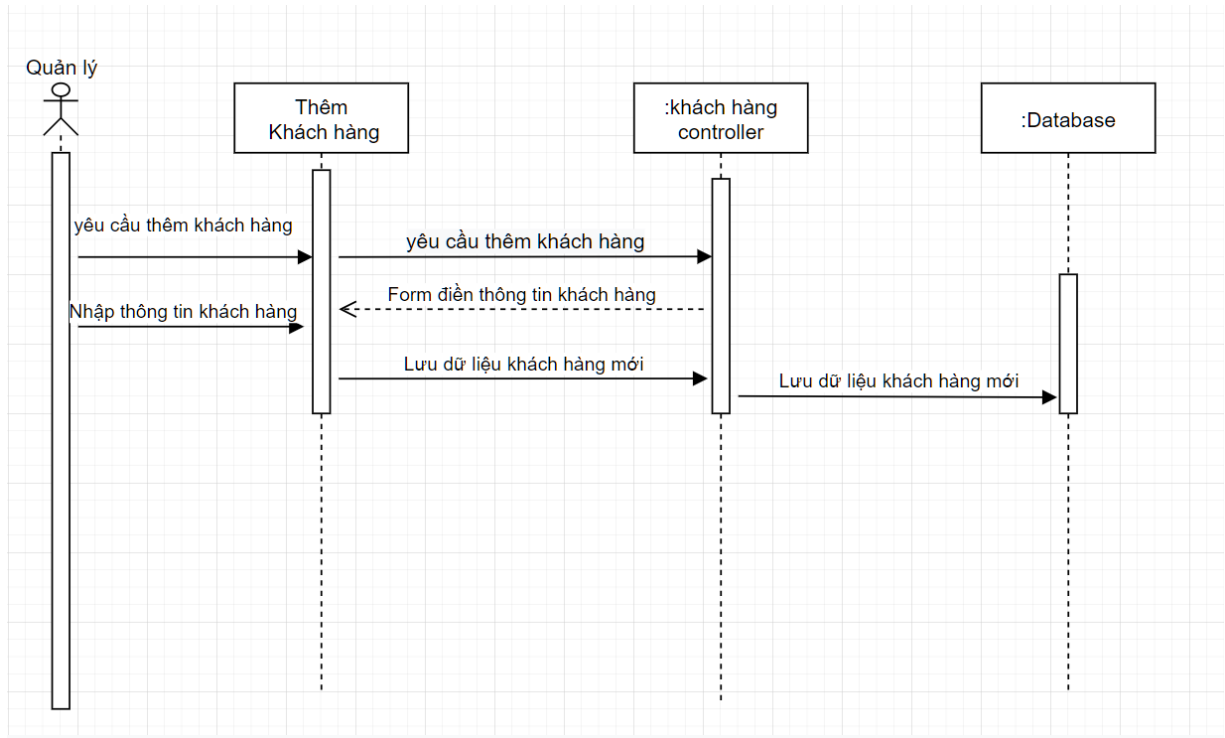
Quản lý

Thêm Khách hàng

:khách hàng controller

:Database

yêu cầu thêm khách hàng

yêu cầu thêm khách hàng

Form điền thông tin khách hàng

Nhập thông tin khách hàng

Lưu dữ liệu khách hàng mới

Lưu dữ liệu khách hàng mới